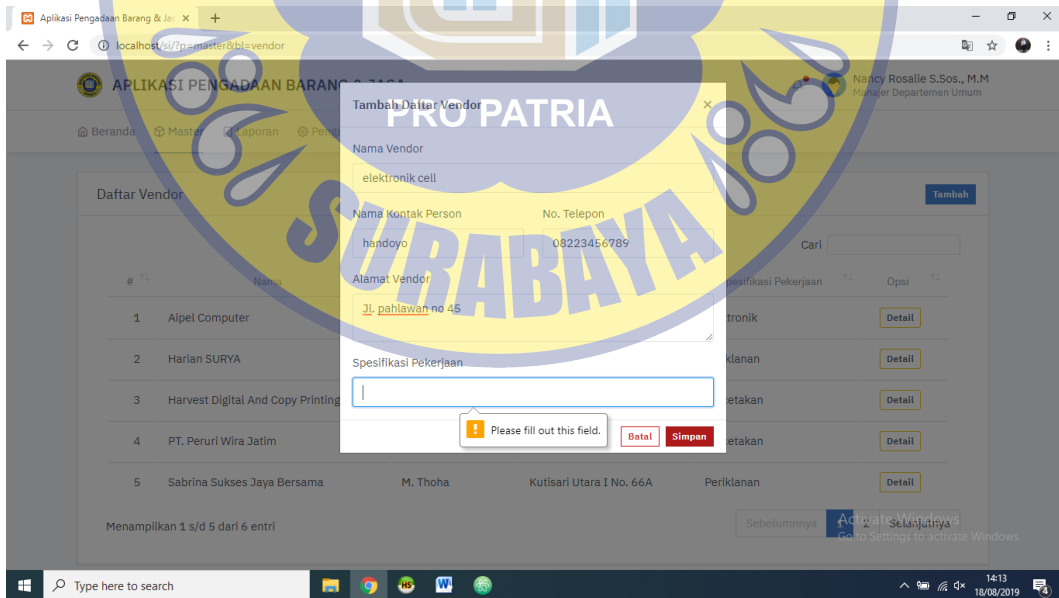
Aplikasi Pengadaan Barang & Ja ×

localhost/si/?p=master&bl=vendor

APLIKASI PENGADAAN BARANG & JASA

Nancy Rosalie S.Sos., M.M
Manajer Departemen Umum

Beranda Master Laporan Peng

Daftar Vendor

Tambah

Cari

| # | Nama | | | Spesifikasi Pekerjaan | Opsi |
|---|---|---|---|---|---|
| 1 | Alpel Computer | | | tronik | Detail |
| 2 | Harian SURYA | | | klanan | Detail |
| 3 | Harvest Digital And Copy Printing | | | etakan | Detail |
| 4 | PT. Peruri Wira Jatim | | | etakan | Detail |
| 5 | Sabrina Sukses Jaya Bersama | M. Thoha | Kutisari Utara I No. 66A | Periklanan | Detail |

Menampilkan 1 s/d 5 dari 6 entri

Sebelumnya 1 2 Selanjutnya

Tambah Daftar Vendor ×

Nama Vendor
elektronik cell

Nama Kontak Person
handoyo

No. Telepon
08223456789

Alamat Vendor
Jl. pahlawan no 45

Spesifikasi Pekerjaan

Please fill out this field.

Batal Simpan

PRO PATRIA

SURABAYA

Activate Windows
Go to Settings to activate Windows.

Type here to search

14:13
18/08/2019